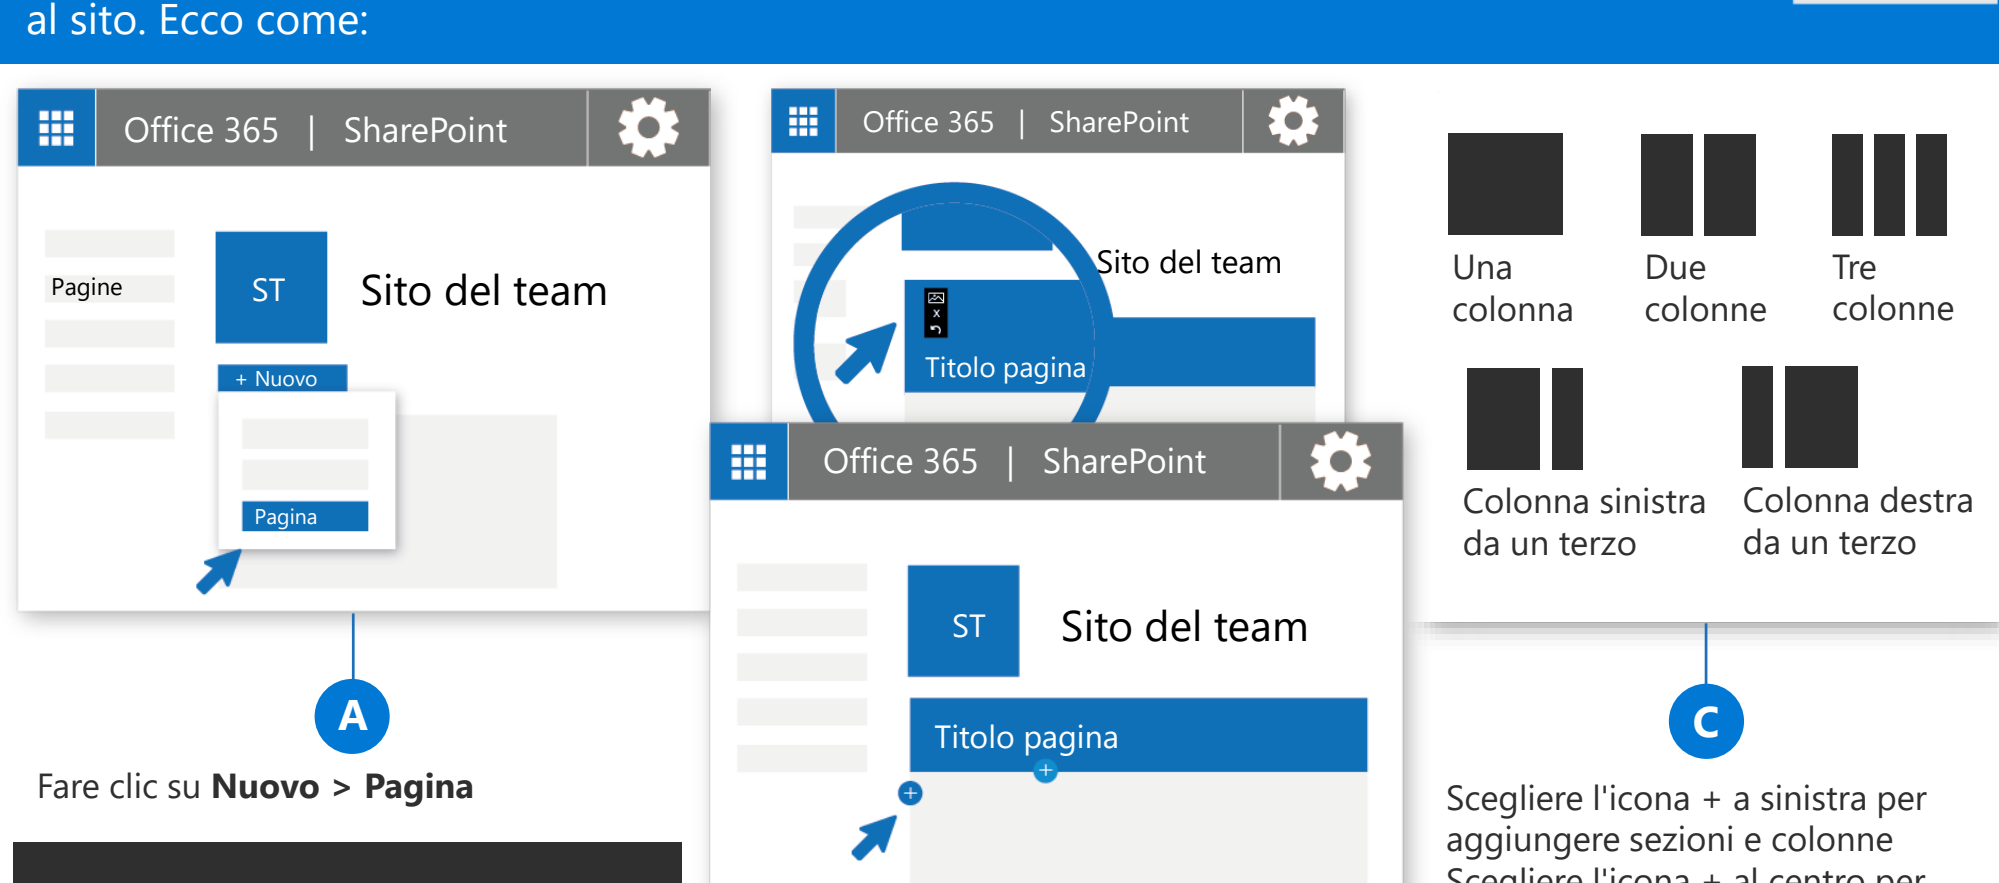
al sito. Ecco come:

Office 365 | SharePoint

Pagine

ST

Sito del team

+ Nuovo

Pagina

A

Fare clic su **Nuovo** > **Pagina**

Office 365 | SharePoint

Sito del team

Titolo pagina

Office 365 | SharePoint

ST

Sito del team

Titolo pagina

Una colonna

Due colonne

Tre colonne

Colonna sinistra da un terzo

Colonna destra da un terzo

C

Scegliere l'icona + a sinistra per aggiungere sezioni e colonne

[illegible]